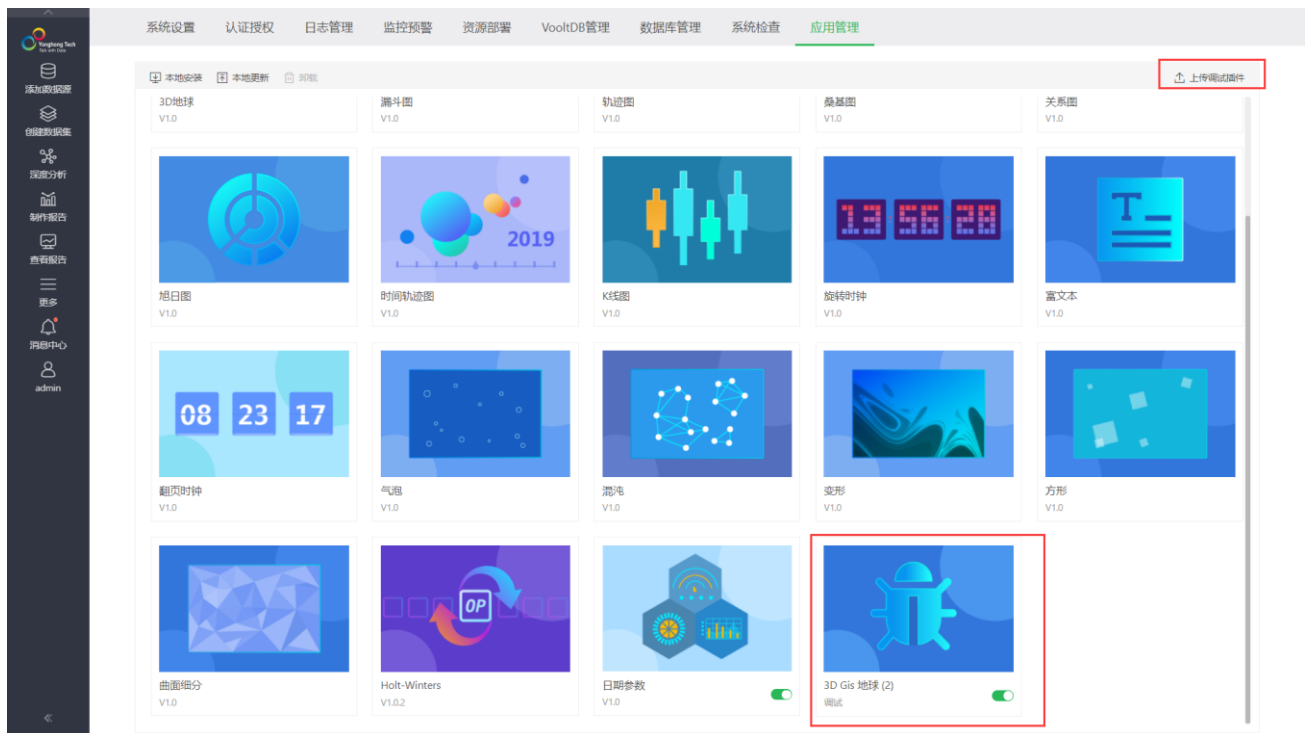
Yonghong Tech

添加数据源

创建数据集

深度分析

制作报告

查看报告

更多

消息中心

admin

«

系统设置 认证授权 日志管理 监控预警 资源部署 VooltDB管理 数据库管理 系统检查 应用管理

本地安装 本地更新 卸载

上传调试插件

3D地球
V1.0

漏斗图
V1.0

轨迹图
V1.0

桑基图
V1.0

关系图
V1.0

旭日图
V1.0

2019

时间轨迹图
V1.0

K线图
V1.0

旋转时钟
V1.0

富文本
V1.0

08 23 17

翻页时钟
V1.0

气泡
V1.0

混沌
V1.0

变形
V1.0

方形
V1.0

曲面细分
V1.0

OP

Holt-Winters
V1.0.2

日期参数
V1.0

3D Gis 地球 (2)
调试